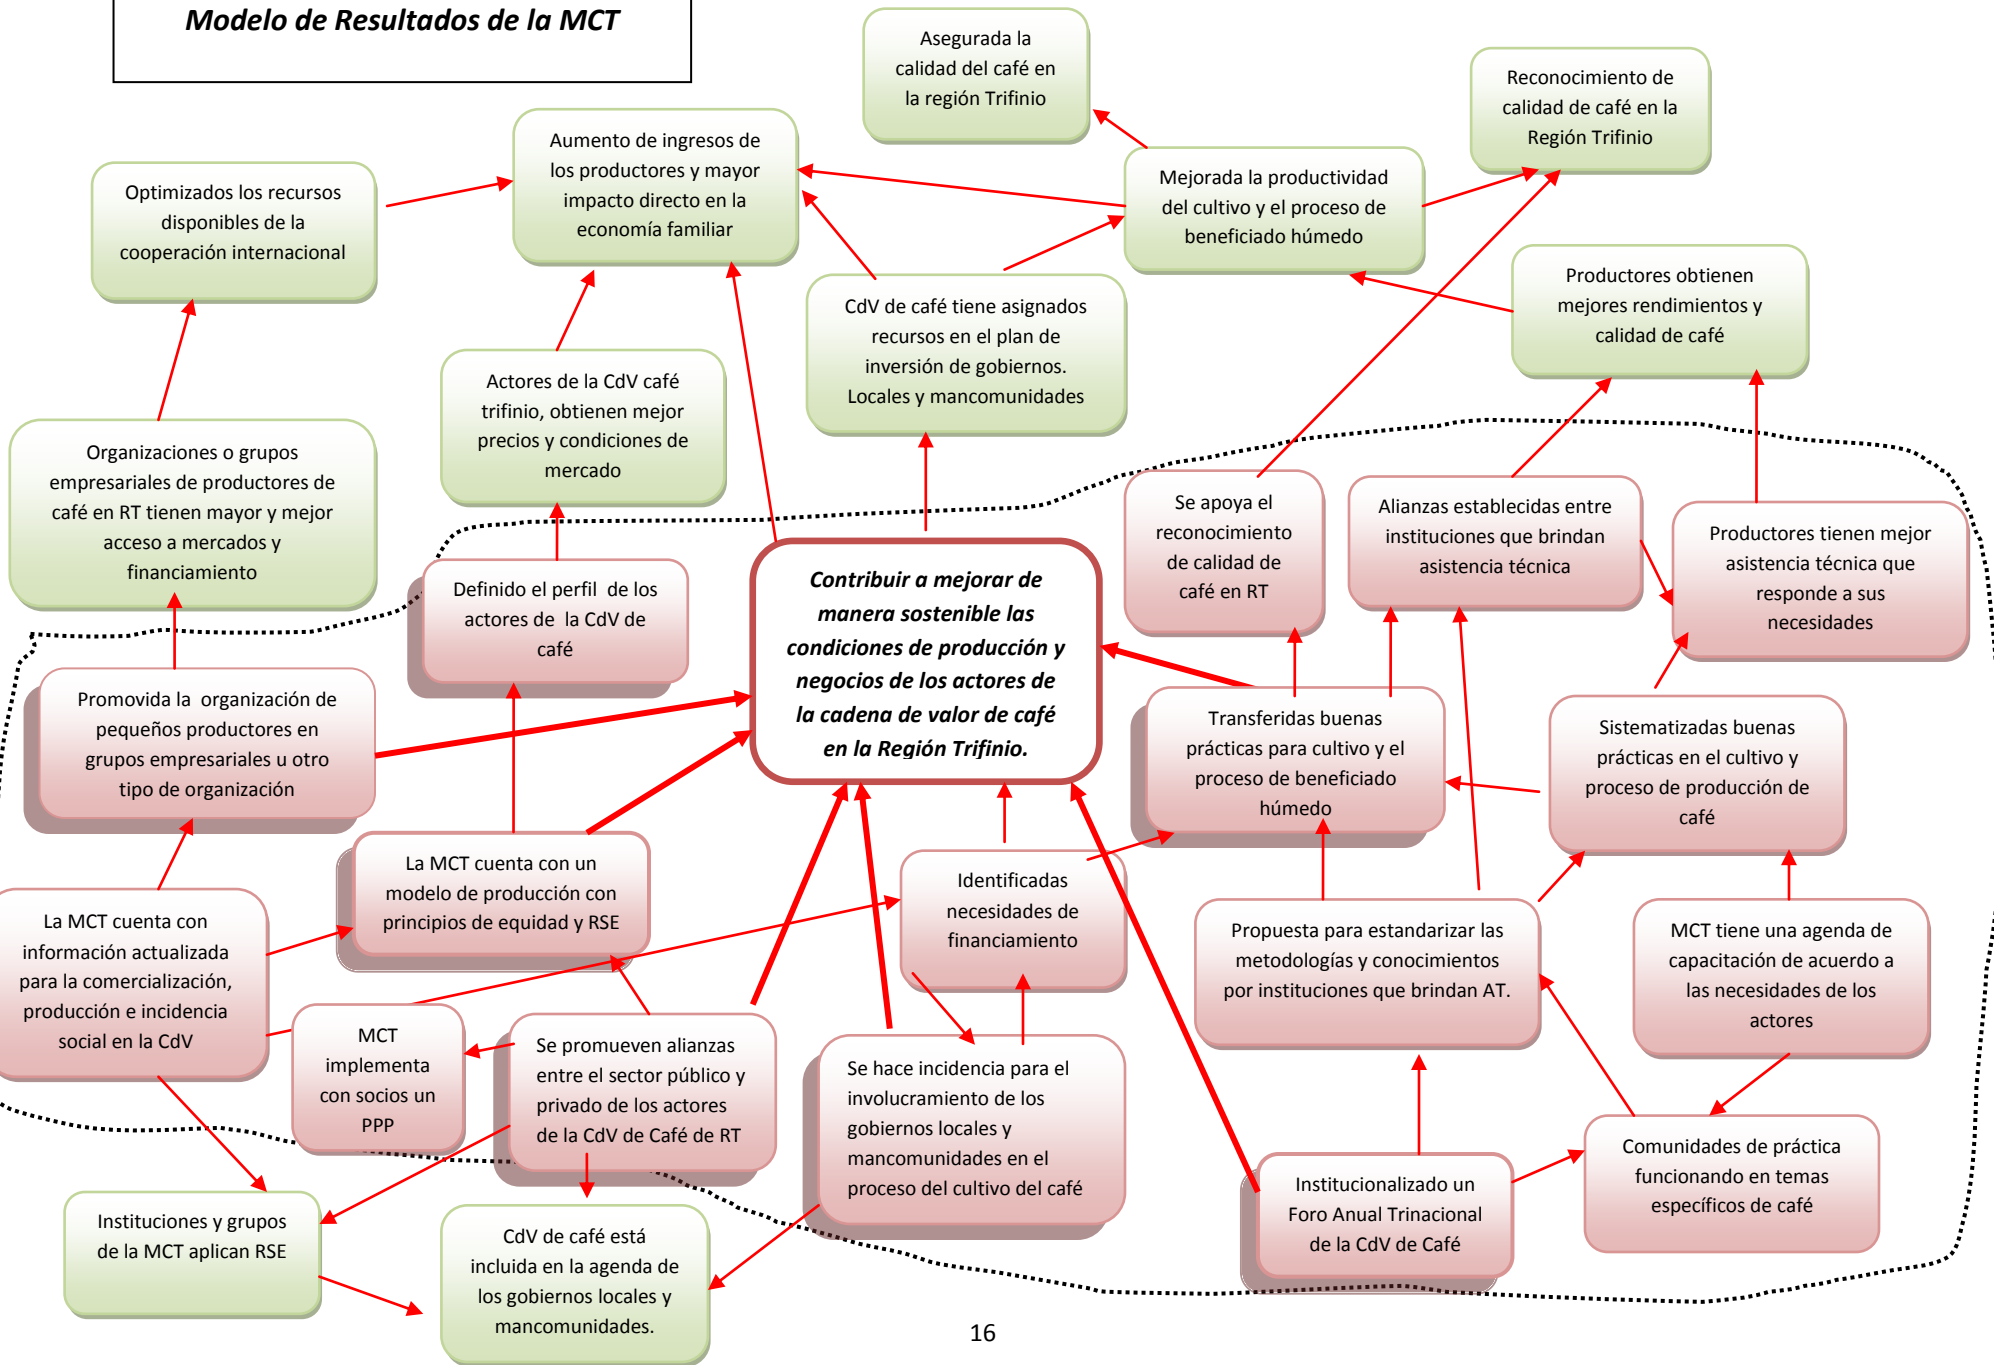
Modelo de Resultados de la MCT

Asegurada la calidad del café en la región Trifinio

Reconocimiento de calidad de café en la Región Trifinio

Optimizados los recursos disponibles de la cooperación internacional

Aumento de ingresos de los productores y mayor impacto directo en la economía familiar

Mejorada la productividad del cultivo y el proceso de beneficiado húmedo

Productores obtienen mejores rendimientos y calidad de café

CdV de café tiene asignados recursos en el plan de inversión de gobiernos. Locales y mancomunidades

Actores de la CdV café trifinio, obtienen mejor precios y condiciones de mercado

Organizaciones o grupos empresariales de productores de café en RT tienen mayor y mejor acceso a mercados y financiamiento

Se apoya el reconocimiento de calidad de café en RT

Alianzas establecidas entre instituciones que brindan asistencia técnica

Productores tienen mejor asistencia técnica que responde a sus necesidades

Definido el perfil de los actores de la CdV de café

Contribuir a mejorar de manera sostenible las condiciones de producción y negocios de los actores de la cadena de valor de café en la Región Trifinio.

Promovida la organización de pequeños productores en grupos empresariales u otro tipo de organización

Transferidas buenas prácticas para cultivo y el proceso de beneficiado húmedo

Sistematizadas buenas prácticas en el cultivo y proceso de producción de café

La MCT cuenta con un modelo de producción con principios de equidad y RSE

Identificadas necesidades de financiamiento

La MCT cuenta con información actualizada para la comercialización, producción e incidencia social en la CdV

Propuesta para estandarizar las metodologías y conocimientos por instituciones que brindan AT.

MCT tiene una agenda de capacitación de acuerdo a las necesidades de los actores

MCT implementa con socios un PPP

Se promueven alianzas entre el sector público y privado de los actores de la CdV de Café de RT

Se hace incidencia para el involucramiento de los gobiernos locales y mancomunidades en el proceso del cultivo del café

Comunidades de práctica funcionando en temas específicos de café

Institucionalizado un Foro Anual Trinacional de la CdV de Café

Instituciones y grupos de la MCT aplican RSE

CdV de café está incluida en la agenda de los gobiernos locales y mancomunidades.

16